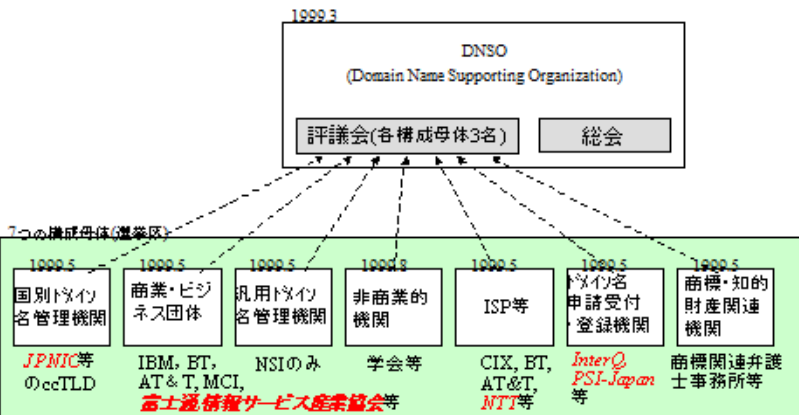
1999.3

DNSO
(Domain Name Supporting Organization)

評議会(各構成母体3名)

総会

7つの構成母体(選挙区)

1999.5
国別ドメイン名管理機関

JPNIC等
のccTLD

1999.5
商業・ビジネス団体

IBM, BT,
AT＆T, MCI,
富士通,情報サービス産業協会等

1999.5
汎用ドメイン名管理機関

NSIのみ

1999.8
非商業的機関

学会等

1999.5
ISP等

CIX, BT,
AT&T,
NTT等

1999.5
ドメイン名申請受付・登録機関

InterQ,
PSI-Japan
等

1999.5
商標・知的財産関連機関

商標関連弁護士事務所等